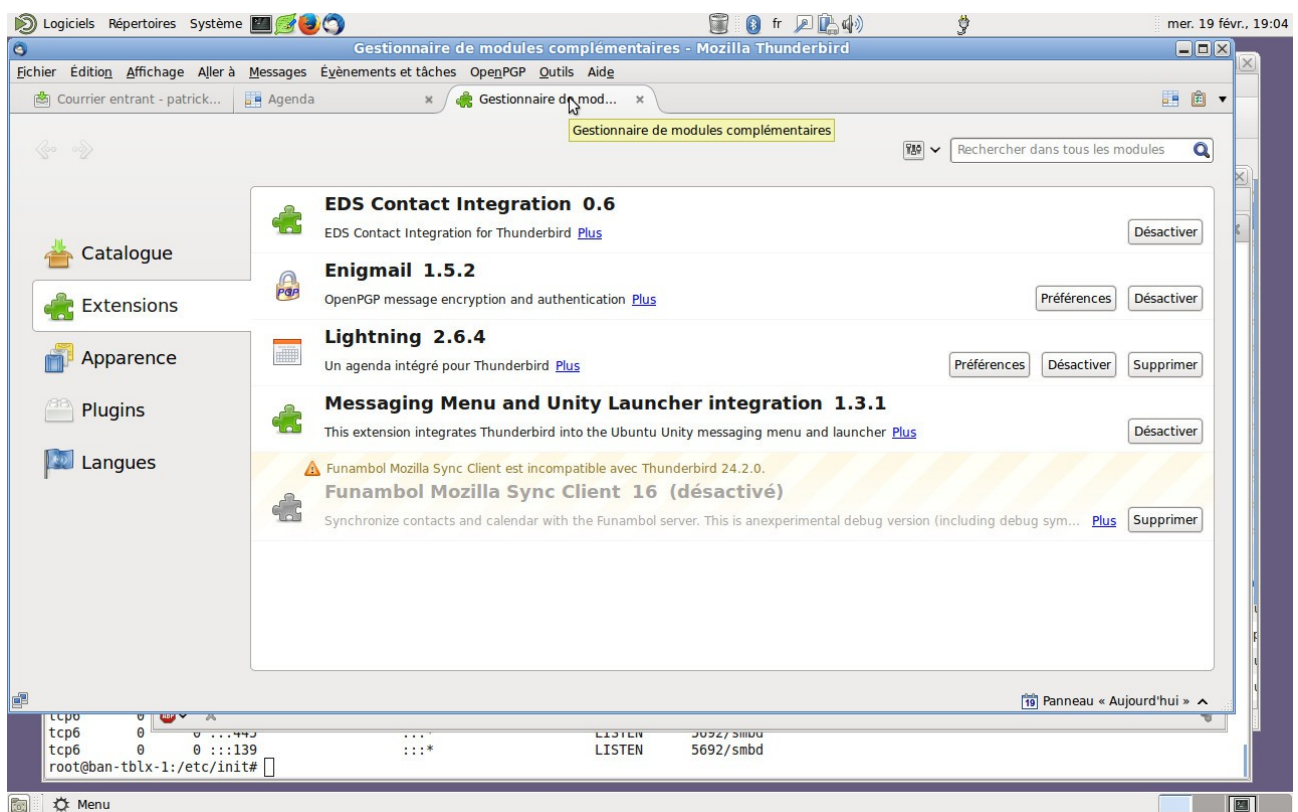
Logiciels Répertoires Système

fr

mer. 19 févr., 19:04

Gestionnaire de modules complémentaires - Mozilla Thunderbird

Fichier Édition Affichage Aller à Messages Évènements et tâches OpenPGP Outils Aide

Courrier entrant - patrick... Agenda × Gestionnaire de mod... ×

Gestionnaire de modules complémentaires

Rechercher dans tous les modules

Catalogue

Extensions

Apparence

Plugins

Langues

EDS Contact Integration 0.6
EDS Contact Integration for Thunderbird Plus
Désactiver

Enigmail 1.5.2
OpenPGP message encryption and authentication Plus
Préférences Désactiver

Lightning 2.6.4
Un agenda intégré pour Thunderbird Plus
Préférences Désactiver Supprimer

Messaging Menu and Unity Launcher integration 1.3.1
This extension integrates Thunderbird into the Ubuntu Unity messaging menu and launcher Plus
Désactiver

Funambol Mozilla Sync Client est incompatible avec Thunderbird 24.2.0.
Funambol Mozilla Sync Client 16 (désactivé)
Synchronize contacts and calendar with the Funambol server. This is anexperimental debug version (including debug sym... Plus
Supprimer

Panneau « Aujourd'hui »

tcp6 0 0 :::445 :::* LISTEN 5692/smbd
tcp6 0 0 :::139 :::* LISTEN 5692/smbd
root@ban-tblx-1:/etc/init#

Menu